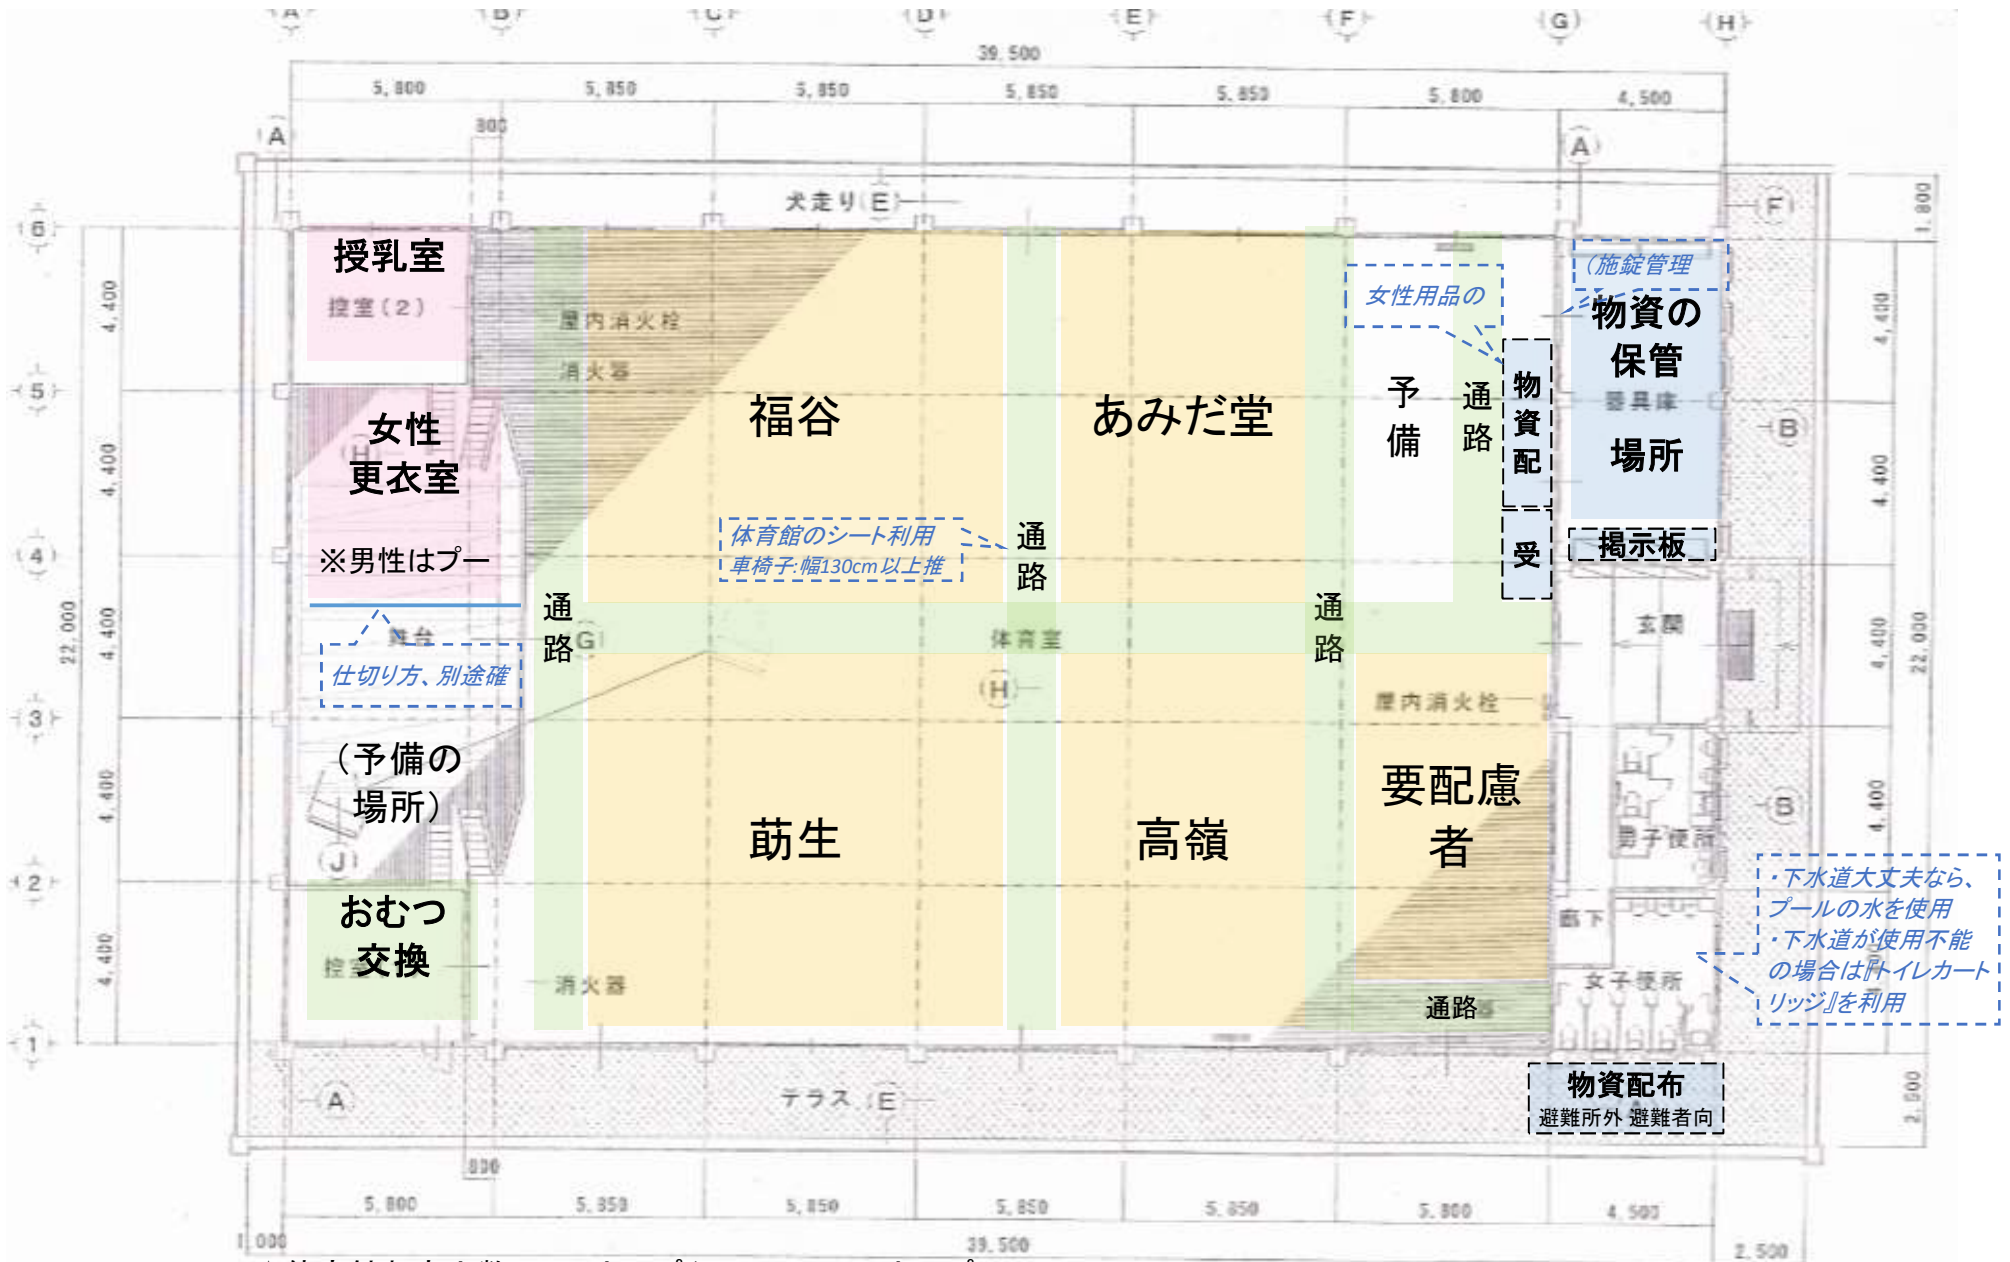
A B C D E F G H

39,500

5,800 5,850 5,850 5,850 5,850 5,800 4,500

A 300 A

犬走り E F

6 5 4 3 2 1

4,400 4,400 4,400 4,400 4,400 22,000

授乳室
控室(2)

屋内消火栓
消火器

福谷

あみだ堂

女性用品の

(施錠管理

物資の保管
器具庫
場所

予備

通路

物資配

受

掲示板

女性更衣室
H

※男性はプー

体育館のシート利用
車椅子:幅130cm以上推

通路

通路
G

体育室

通路

玄関

舞台

仕切り方、別途確

H

屋内消火栓

(予備の場所)

J

要配慮者

男子便所

�womerous

菰生

高嶺

B B

おむつ交換
控室

消火器

通路

廊下

女子便所

・下水道大丈夫なら、プールの水を使用
・下水道が使用不能の場合は『トイレカートリッジ』を利用

1,800 4,400 4,400 4,400 4,400 22,000 2,000

物資配布
避難所外 避難者向

A テラス E

800

5,800 5,850 5,850 5,850 5,850 5,800 4,500

1,000 39,500 2,500